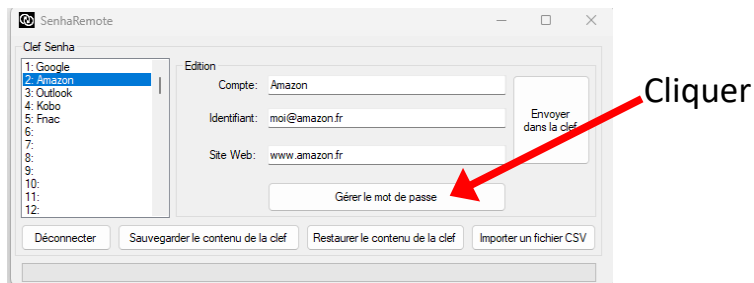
SenhaRemote

Clef Senha

1: Google
2: Amazon
3: Outlook
4: Kobo
5: Fnac
6:
7:
8:
9:
10:
11:
12:

Edition

Compte: Amazon

Identifiant: moi@amazon.fr

Site Web: www.amazon.fr

Envoyer dans la clef

Gérer le mot de passe

Cliquer

Déconnecter

Sauvegarder le contenu de la clef

Restaurer le contenu de la clef

Importer un fichier CSV